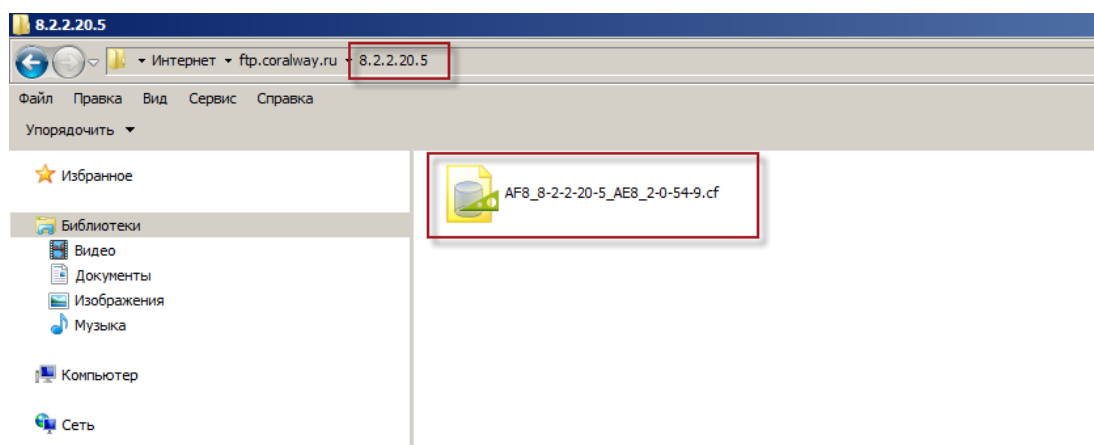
8.2.2.20.5

Интернет ▸ ftp.coralway.ru ▸ 8.2.2.20.5

Файл Правка Вид Сервис Справка

Упорядочить ▾

Избранное

Библиотеки

Видео

Документы

Изображения

Музыка

Компьютер

Сеть

AF8_8-2-2-20-5_AE8_2-0-54-9.cf